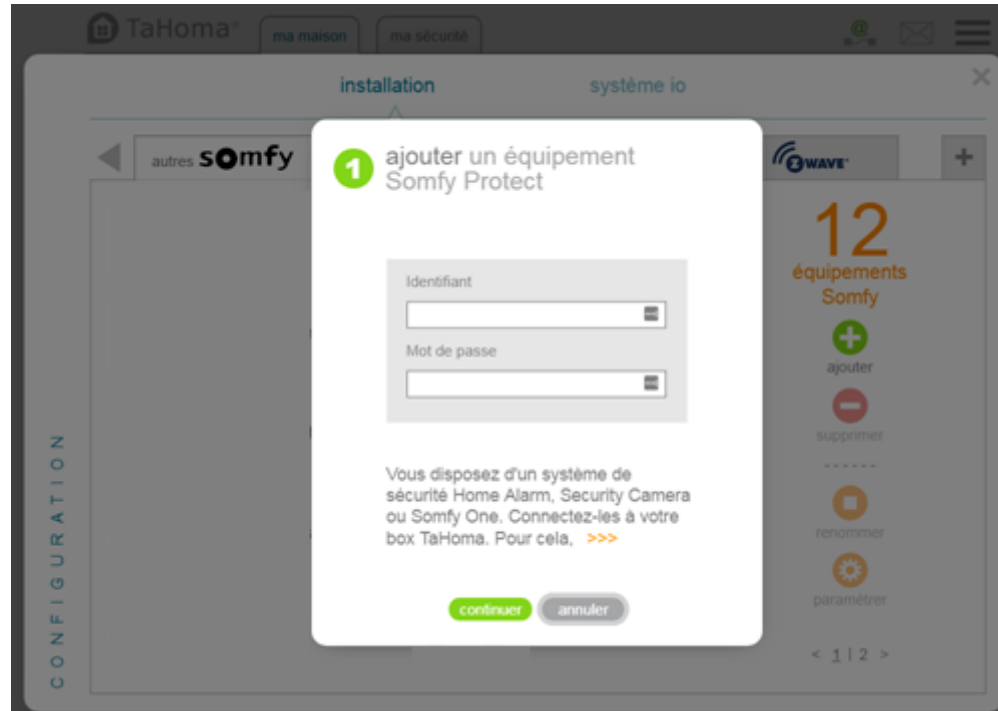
TaHoma®
ma maison
ma sécurité

installation
système io

autres somfy
ZWAVE
+

1 ajouter un équipement Somfy Protect

Identifiant

Mot de passe

Vous disposez d'un système de sécurité Home Alarm, Security Camera ou Somfy One. Connectez-les à votre box TaHoma. Pour cela, >>>

continuer
annuler

12
équipements Somfy
ajouter
supprimer
renommer
paramétrer
< 1 | 2 >

CONFIGURATION